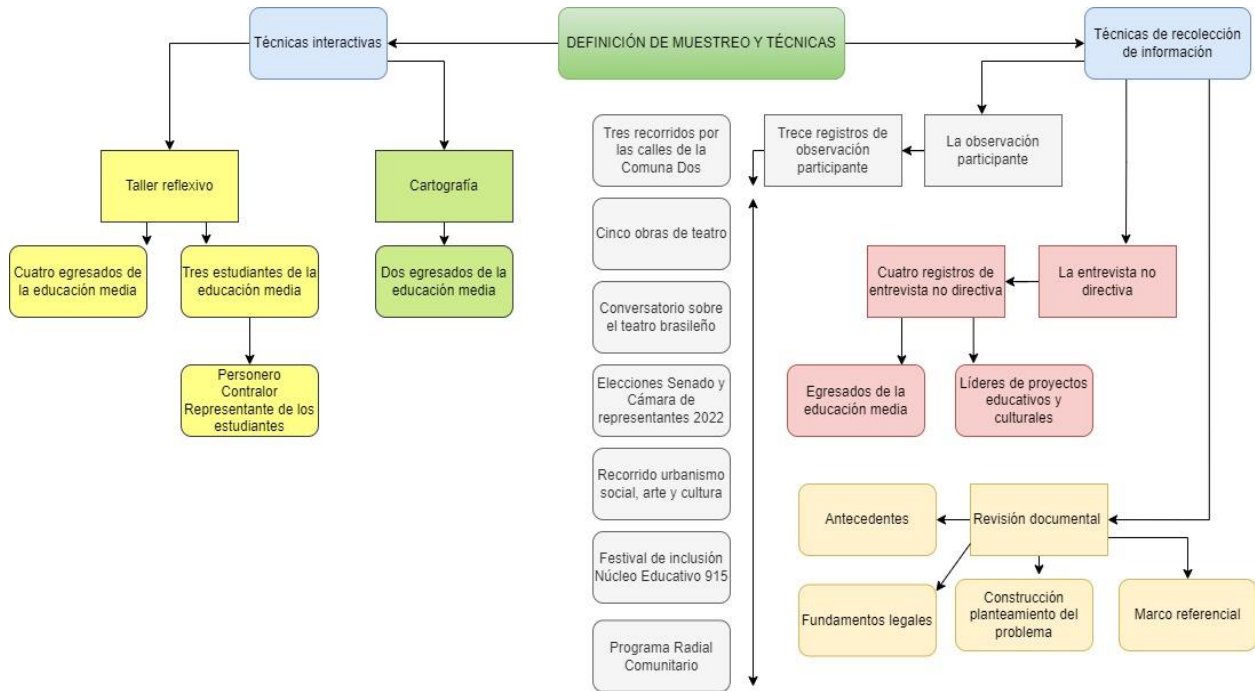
DEFINICIÓN DE MUESTREO Y TÉCNICAS

Técnicas interactivas

Taller reflexivo

Cuatro egresados de la educación media

Tres estudiantes de la educación media

Personero
Contralor
Representante de los estudiantes

Cartografía

Dos egresados de la educación media

Técnicas de recolección de información

La observación participante

Trece registros de observación participante

Tres recorridos por las calles de la Comuna Dos

Cinco obras de teatro

Conversatorio sobre el teatro brasileño

Elecciones Senado y Cámara de representantes 2022

Recorrido urbanismo social, arte y cultura

Festival de inclusión Núcleo Educativo 915

Programa Radial Comunitario

La entrevista no directiva

Cuatro registros de entrevista no directiva

Egresados de la educación media

Líderes de proyectos educativos y culturales

Revisión documental

Antecedentes

Fundamentos legales

Construcción planteamiento del problema

Marco referencial